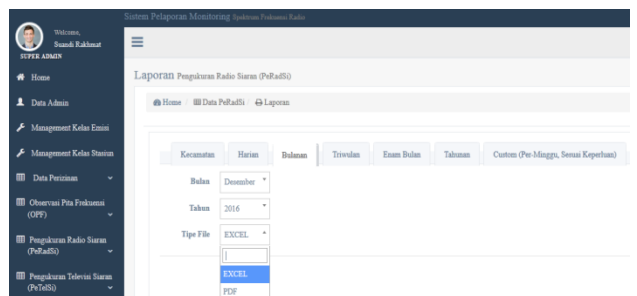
Welcome,
Suandi Rakhmat
SUPER ADMIN

Home
Data Admin
Management Kelas Emisi
Management Kelas Stasiun
Data Perizinan
Observasi Pita Frekuensi (OPF)
Pengukuran Radio Siaran (PeRadSi)
Pengukuran Televisi Siaran (PeTelSi)

Sistem Pelaporan Monitoring Spektrum Frekuensi Radio

Laporan Pengukuran Radio Siaran (PeRadSi)

Home / Data PeRadSi / Laporan

Kecamatan | Harian | Bulanan | Triwulan | Enam Bulan | Tahunan | Custom (Per-Minggu, Sesuai Keperluan)

Bulan Desember
Tahun 2016
Tipe File EXCEL

EXCEL
PDF